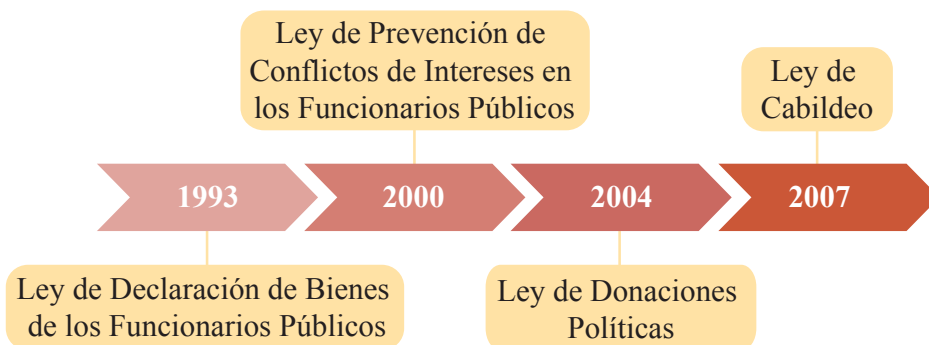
Ley de Prevención de Conflictos de Intereses en los Funcionarios Públicos

Ley de Cabildeo

1993

2000

2004

2007

Ley de Declaración de Bienes de los Funcionarios Públicos

Ley de Donaciones Políticas